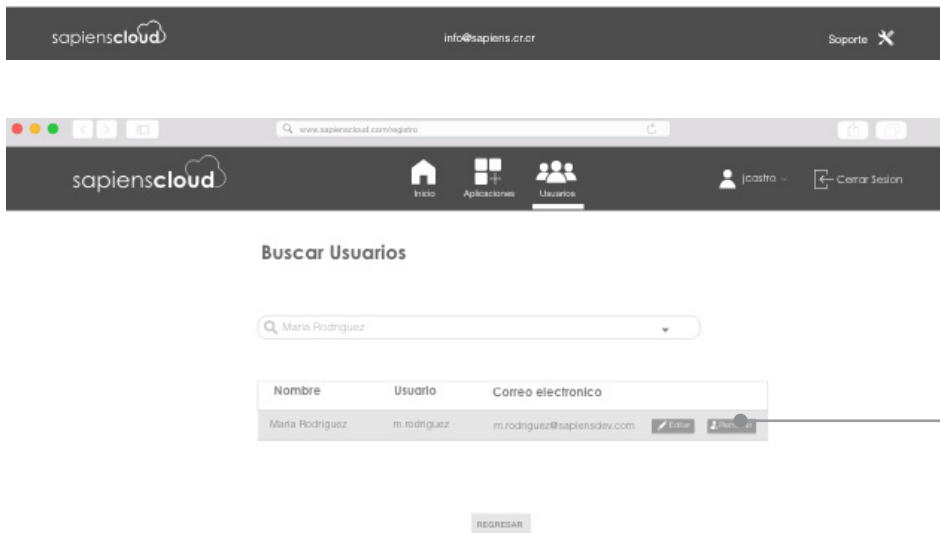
sapienscloud

info@sapiens.cr.cr

Soporte

www.sapienscloud.com/registro

sapienscloud

Inicio Aplicaciones Usuarios

jcastro

Cerrar Sesion

Buscar Usuarios

Maria Rodriguez

| Nombre | Usuario | Correo electronico | |
|---|---|---|---|
| Maria Rodriguez | m.rodriguez | m.rodriguez@sapiensdev.com | Editar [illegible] |

REGRESAR